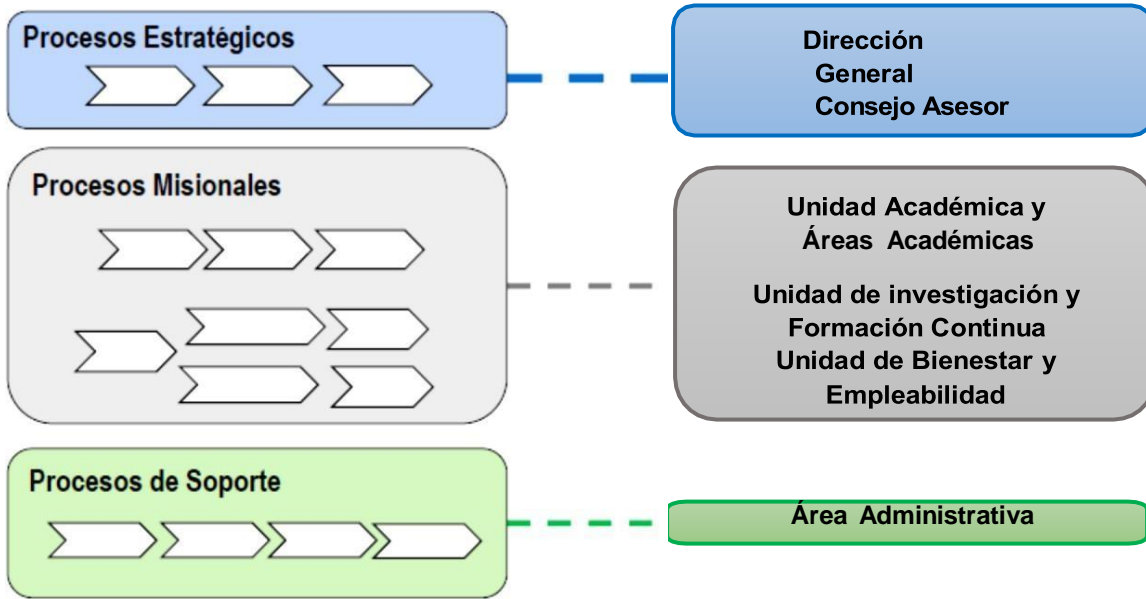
Procesos Estratégicos

Dirección
General
Consejo Asesor

Procesos Misionales

Unidad Académica y
Áreas Académicas

Unidad de investigación y
Formación Continua
Unidad de Bienestar y
Empleabilidad

Procesos de Soporte

Área Administrativa